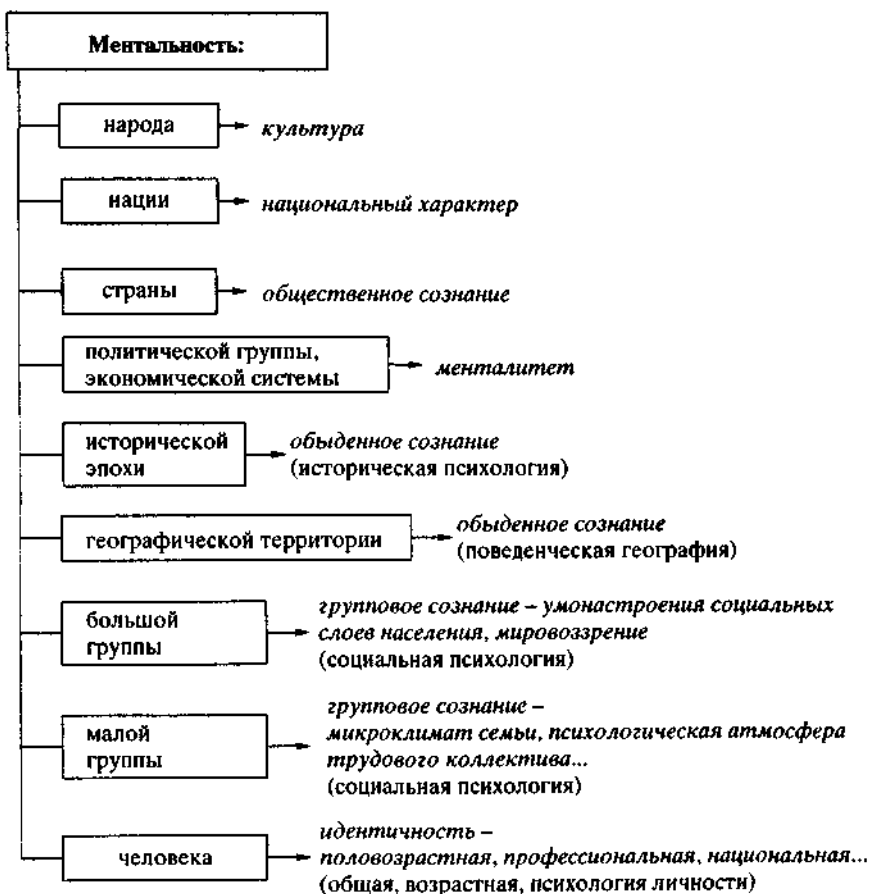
Ментальность:

народа
культура

нации
национальный характер

страны
общественное сознание

политической группы, экономической системы
менталитет

исторической эпохи
обыденное сознание (историческая психология)

географической территории
обыденное сознание (поведенческая география)

большой группы
групповое сознание – умонастроения социальных слоев населения, мировоззрение (социальная психология)

малой группы
групповое сознание – микроклимат семьи, психологическая атмосфера трудового коллектива... (социальная психология)

человека
идентичность – половозрастная, профессиональная, национальная... (общая, возрастная, психология личности)